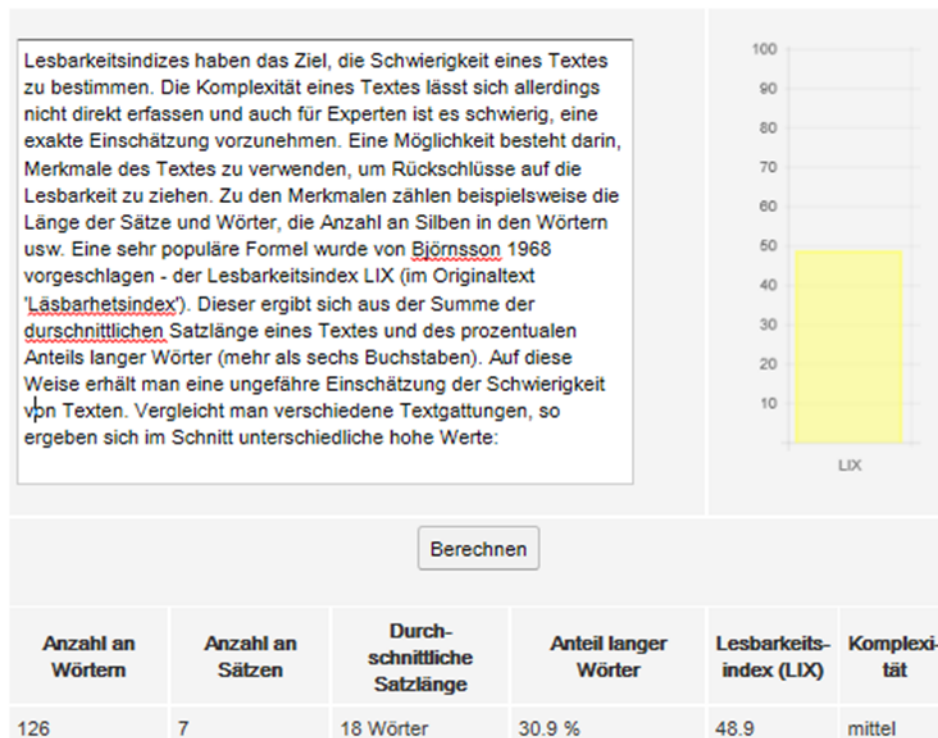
Lesbarkeitsindizes haben das Ziel, die Schwierigkeit eines Textes zu bestimmen. Die Komplexität eines Textes lässt sich allerdings nicht direkt erfassen und auch für Experten ist es schwierig, eine exakte Einschätzung vorzunehmen. Eine Möglichkeit besteht darin, Merkmale des Textes zu verwenden, um Rückschlüsse auf die Lesbarkeit zu ziehen. Zu den Merkmalen zählen beispielsweise die Länge der Sätze und Wörter, die Anzahl an Silben in den Wörtern usw. Eine sehr populäre Formel wurde von Björnsson 1968 vorgeschlagen - der Lesbarkeitsindex LIX (im Originaltext 'Läsbarhetsindex'). Dieser ergibt sich aus der Summe der durschnittlichen Satzlänge eines Textes und des prozentualen Anteils langer Wörter (mehr als sechs Buchstaben). Auf diese Weise erhält man eine ungefähre Einschätzung der Schwierigkeit von Texten. Vergleicht man verschiedene Textgattungen, so ergeben sich im Schnitt unterschiedliche hohe Werte:

100
90
80
70
60
50
40
30
20
10
LIX

Berechnen

| Anzahl an Wörtern | Anzahl an Sätzen | Durch-schnittliche Satzlänge | Anteil langer Wörter | Lesbarkeits-index (LIX) | Komplexi-tät |
|---|---|---|---|---|---|
| 126 | 7 | 18 Wörter | 30.9 % | 48.9 | mittel |